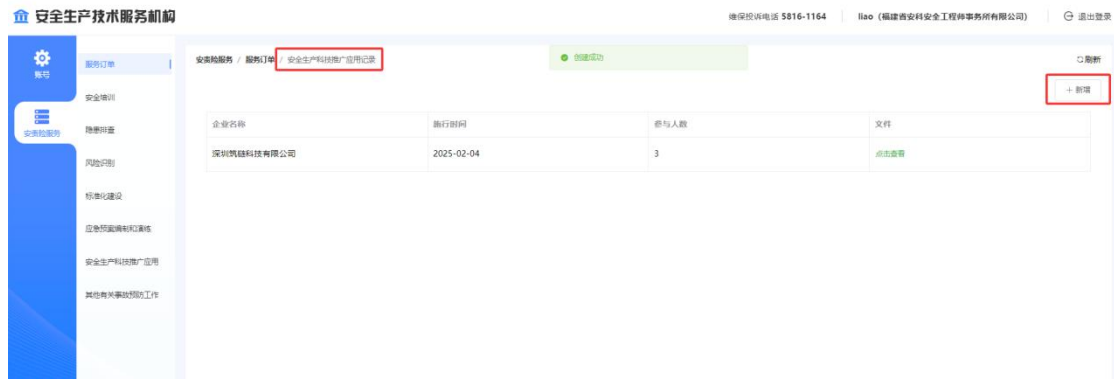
安全生产技术服务机构

维保投诉电话 5816-1164　liao（福建省安科安全工程师事务所有限公司）　退出登录

账号

安责险服务

服务订单

安全培训

隐患排查

风险识别

标准化建设

应急预案编制和演练

安全生产科技推广应用

其他有关事故预防工作

安责险服务 / 服务订单 / 安全生产科技推广应用记录

创建成功

刷新

+ 新增

| 企业名称 | 施行时间 | 参与人数 | 文件 |
|---|---|---|---|
| 深圳凯链科技有限公司 | 2025-02-04 | 3 | 点击查看 |